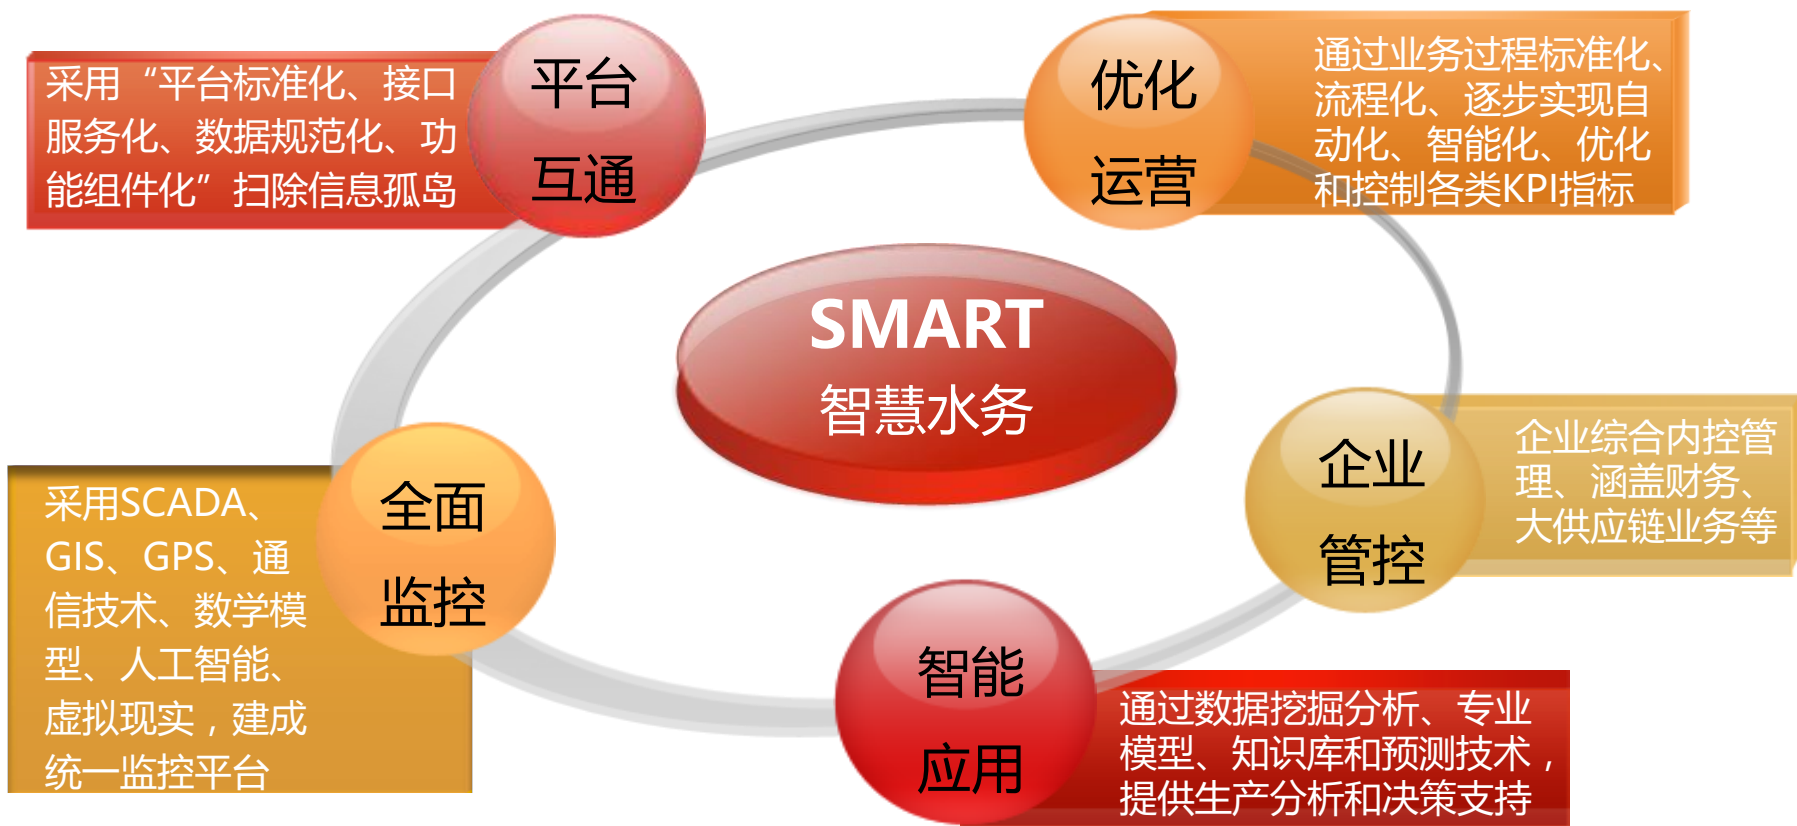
采用“平台标准化、接口服务化、数据规范化、功能组件化”扫除信息孤岛

平台互通

优化运营

通过业务过程标准化、流程化、逐步实现自动化、智能化、优化和控制各类KPI指标

SMART
智慧水务

全面监控

采用SCADA、GIS、GPS、通信技术、数学模型、人工智能、虚拟现实，建成统一监控平台

企业管控

企业综合内控管理、涵盖财务、大供应链业务等

智能应用

通过数据挖掘分析、专业模型、知识库和预测技术，提供生产分析和决策支持